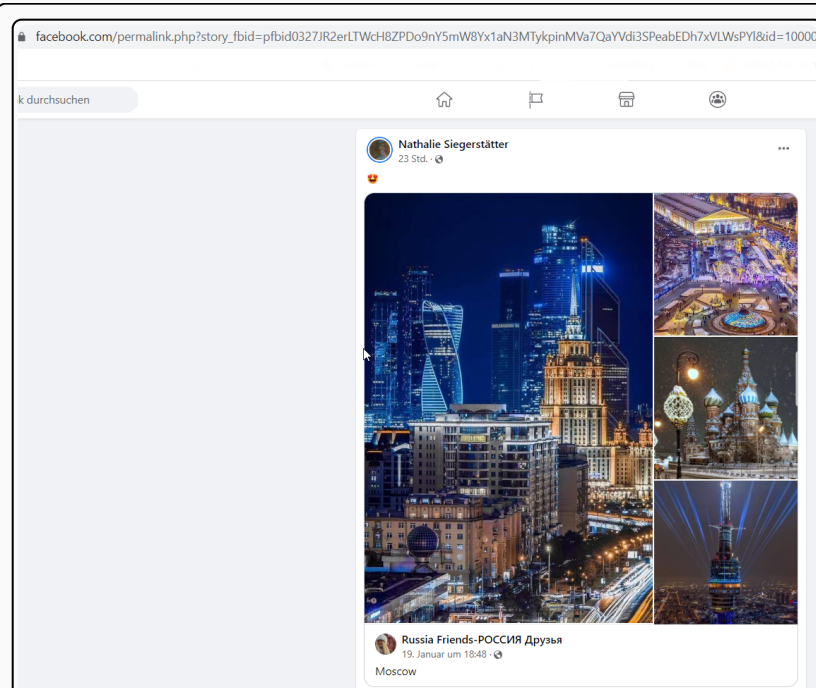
facebook.com/permalink.php?story_fbid=pfbid0327JR2erLTWcH8ZPDo9nY5mW8Yx1aN3MTykpinMVa7QaYVdi3SPeabEDh7xVLWsPYl&id=10000

k durchsuchen

Nathalie Siegerstätter
23 Std. ·

😍

Russia Friends-РОССИЯ Друзья
19. Januar um 18:48 ·

Moscow